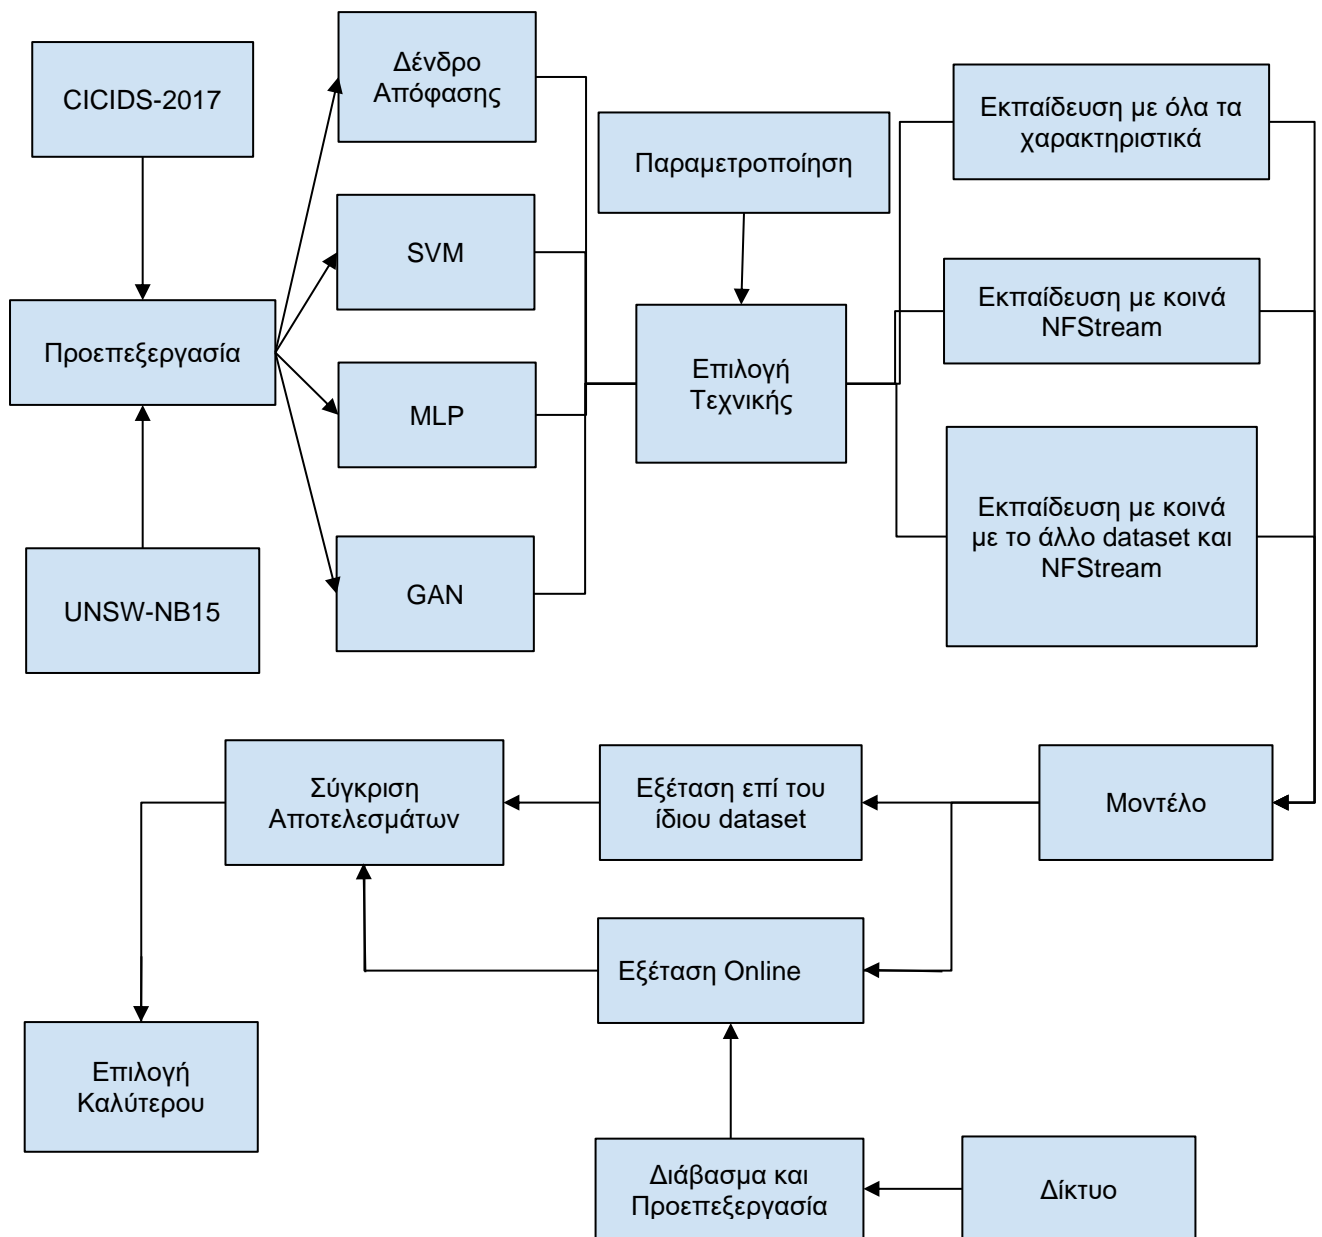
CICIDS-2017

Προεπεξεργασία

UNSW-NB15

Δένδρο Απόφασης

SVM

MLP

GAN

Παραμετροποίηση

Επιλογή Τεχνικής

Εκπαίδευση με όλα τα χαρακτηριστικά

Εκπαίδευση με κοινά NFStream

Εκπαίδευση με κοινά με το άλλο dataset και NFStream

Μοντέλο

Εξέταση επί του ίδιου dataset

Σύγκριση Αποτελεσμάτων

Εξέταση Online

Επιλογή Καλύτερου

Διάβασμα και Προεπεξεργασία

Δίκτυο